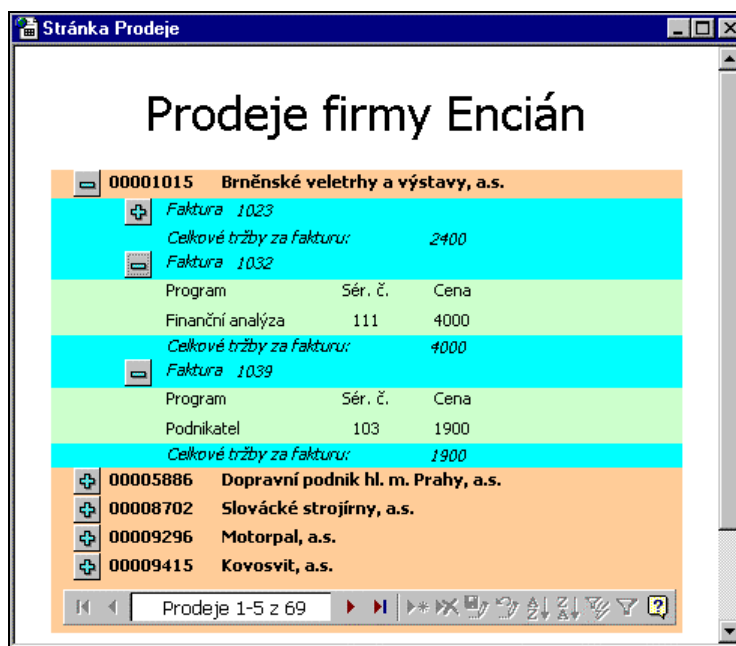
Stránka Prodeje

Prodeje firmy Encián

00001015 Brněnské veletrhy a výstavy, a.s.

Faktura 1023

Celkové tržby za fakturu: 2400

Faktura 1032

| Program | Sér. č. | Cena |
|---|---|---|
| Finanční analýza | 111 | 4000 |

Celkové tržby za fakturu: 4000

Faktura 1039

| Program | Sér. č. | Cena |
|---|---|---|
| Podnikatel | 103 | 1900 |

Celkové tržby za fakturu: 1900

00005886 Dopravní podnik hl. m. Prahy, a.s.

00008702 Slovácké strojírny, a.s.

00009296 Motorpal, a.s.

00009415 Kovosvit, a.s.

Prodeje 1-5 z 69